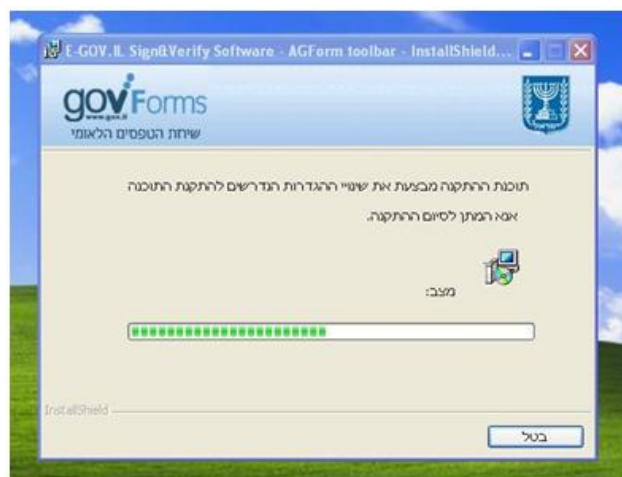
E-GOV.IL Sign&Verify Software - AGForm toolbar - InstallShield...

gov Forms
www.gov.il
שיחת הטפסים הלאומי

תוכנת ההתקנה מבצעת את שינויי ההגדרות הנדרשים להתקנת התוכנה

אנא המתן לסיום ההתקנה.

מצב:

InstallShield

בטל